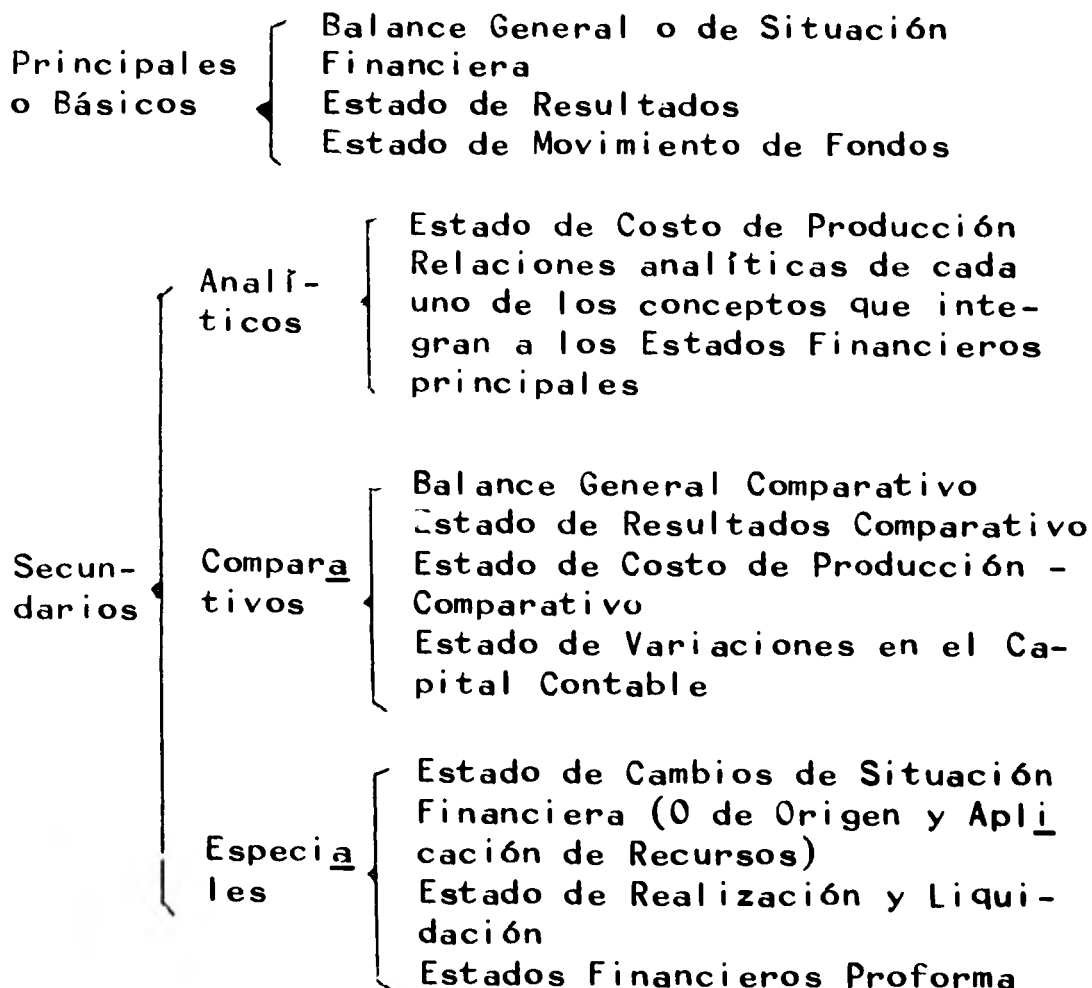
Principales o Básicos

Balance General o de Situación Financiera
Estado de Resultados
Estado de Movimiento de Fondos

Secundarios

Analíticos

Estado de Costo de Producción
Relaciones analíticas de cada uno de los conceptos que integran a los Estados Financieros principales

Comparativos

Balance General Comparativo
Estado de Resultados Comparativo
Estado de Costo de Producción - Comparativo
Estado de Variaciones en el Capital Contable

Especiales

Estado de Cambios de Situación Financiera (O de Origen y Aplicación de Recursos)
Estado de Realización y Liquidación
Estados Financieros Proforma